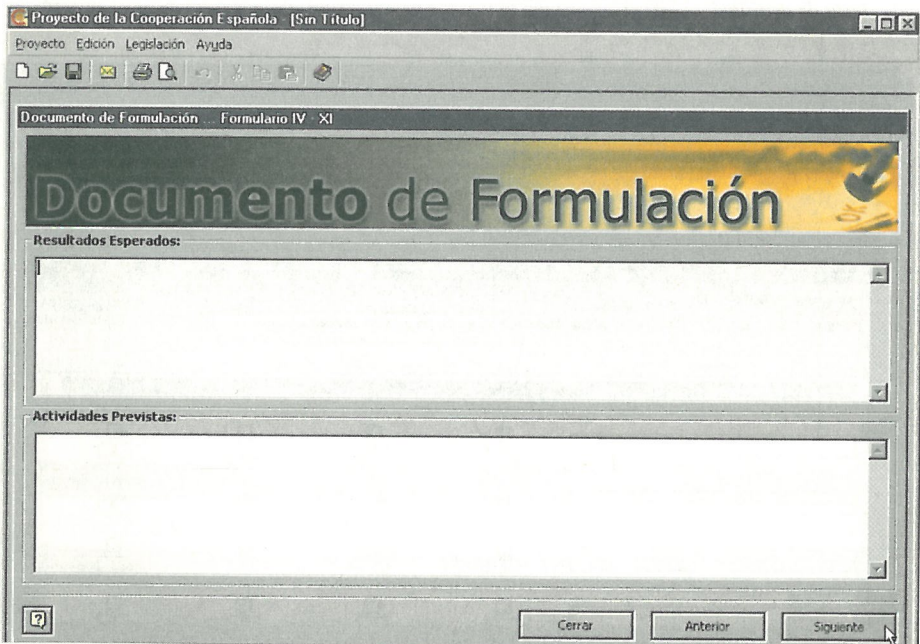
Proyecto de la Cooperación Española - [Sin Título]

Proyecto Edición Legislación Ayuda

Documento de Formulación ... Formulario IV - XI

Documento de Formulación

Resultados Esperados:

Actividades Previstas:

?

Cerrar

Anterior

Siguiente